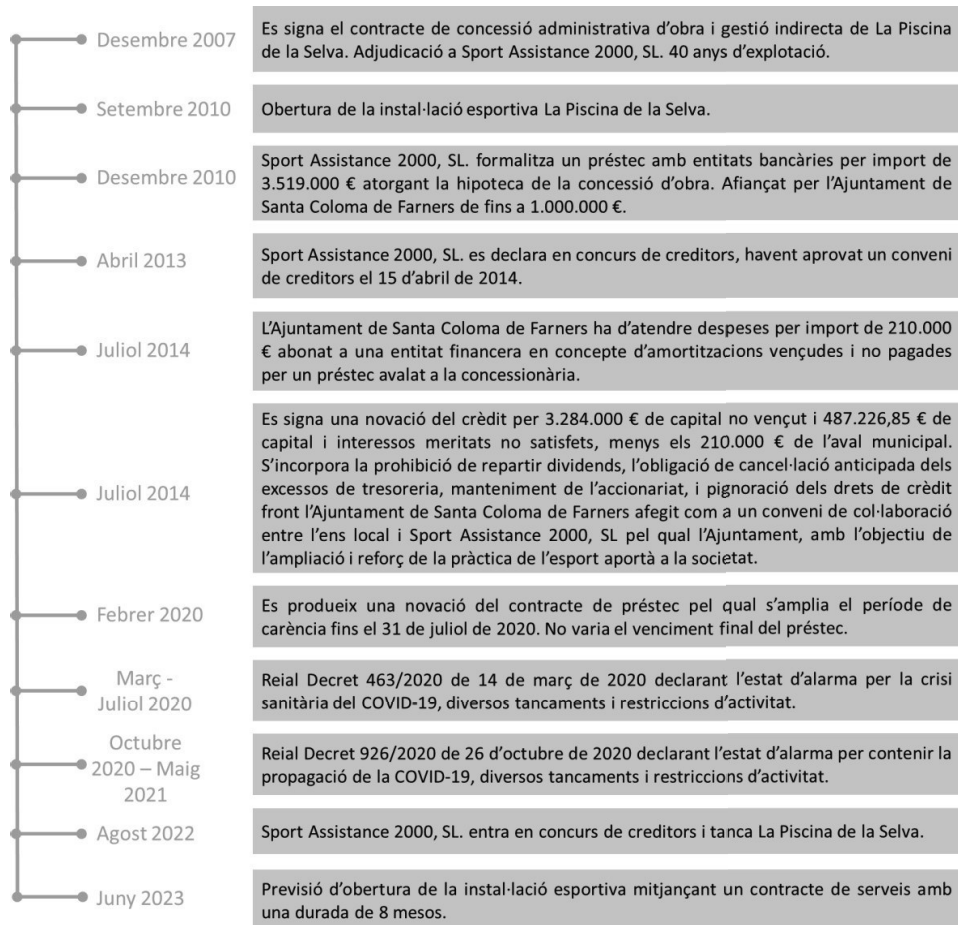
Desembre 2007
Es signa el contracte de concessió administrativa d'obra i gestió indirecta de La Piscina de la Selva. Adjudicació a Sport Assistance 2000, SL. 40 anys d'explotació.

Setembre 2010
Obertura de la instal·lació esportiva La Piscina de la Selva.

Desembre 2010
Sport Assistance 2000, SL. formalitza un préstec amb entitats bancàries per import de 3.519.000 € atorgant la hipoteca de la concessió d'obra. Afiançat per l'Ajuntament de Santa Coloma de Farners de fins a 1.000.000 €.

Abril 2013
Sport Assistance 2000, SL. es declara en concurs de creditors, havent aprovat un conveni de creditors el 15 d'abril de 2014.

Juliol 2014
L'Ajuntament de Santa Coloma de Farners ha d'atendre despeses per import de 210.000 € abonat a una entitat financera en concepte d'amortitzacions vençudes i no pagades per un préstec avalat a la concessionària.

Juliol 2014
Es signa una novació del crèdit per 3.284.000 € de capital no vençut i 487.226,85 € de capital i interessos meritats no satisfets, menys els 210.000 € de l'aval municipal. S'incorpora la prohibició de repartir dividends, l'obligació de cancel·lació anticipada dels excessos de tresoreria, manteniment de l'accionariat, i pignoració dels drets de crèdit front l'Ajuntament de Santa Coloma de Farners afegit com a un conveni de col·laboració entre l'ens local i Sport Assistance 2000, SL pel qual l'Ajuntament, amb l'objectiu de l'ampliació i reforç de la pràctica de l'esport aportà a la societat.

Febrer 2020
Es produeix una novació del contracte de préstec pel qual s'amplia el període de carència fins el 31 de juliol de 2020. No varia el venciment final del préstec.

Març - Juliol 2020
Reial Decret 463/2020 de 14 de març de 2020 declarant l'estat d'alarma per la crisi sanitària del COVID-19, diversos tancaments i restriccions d'activitat.

Octubre 2020 – Maig 2021
Reial Decret 926/2020 de 26 d'octubre de 2020 declarant l'estat d'alarma per contenir la propagació de la COVID-19, diversos tancaments i restriccions d'activitat.

Agost 2022
Sport Assistance 2000, SL. entra en concurs de creditors i tanca La Piscina de la Selva.

Juny 2023
Previsió d'obertura de la instal·lació esportiva mitjançant un contracte de serveis amb una durada de 8 mesos.